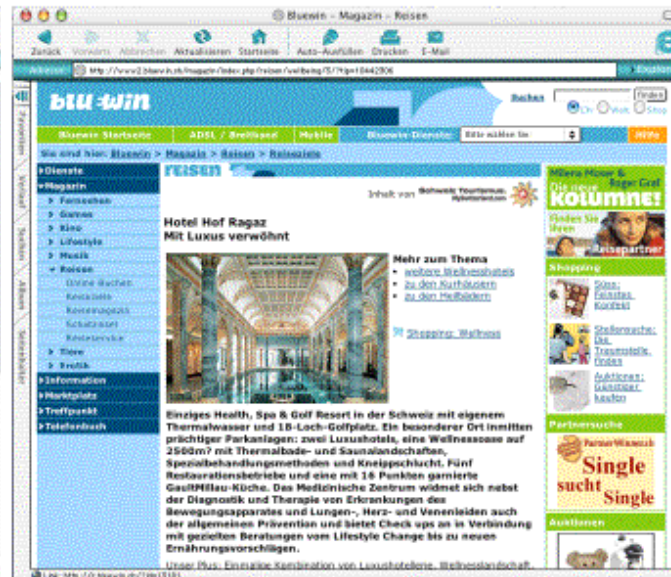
Bluewin - Magazin - Reisen

Zurück Vorwärts Abbrechen Aktualisieren Startseite Auto-Ausfüllen Drucken E-Mail

Adresse: http://www2.bluewin.ch/magazin/index.php/reisen/wellbeing/5/?ip=10442906

Favoriten Verlauf Suchen Album Seitenhalter

bluewin

Suchen Finden
CH Welt Shop

Bluewin Startseite ADSL / Breitband Mobile Bluewin-Dienste: Bitte wählen Sie Hilfe

Sie sind hier: Bluewin > Magazin > Reisen > Reiseziele

Dienste
Magazin
Fernsehen
Games
Kino
Lifestyle
Musik
Reisen
Online Buchen
Reiseziele
Reisemagazin
Schatzinsel
Reiseservice
Tiere
Erotik
Information
Marktplatz
Treffpunkt
Telefonbuch

reisen

Inhalt von Schweiz Tourismus

Hotel Hof Ragaz
Mit Luxus verwöhnt

Mehr zum Thema
weitere Wellnesshotels
zu den Kurhäusern
zu den Heilbädern

Shopping: Wellness

Einziges Health, Spa & Golf Resort in der Schweiz mit eigenem Thermalwasser und 18-Loch-Golfplatz. Ein besonderer Ort inmitten prächtiger Parkanlagen: zwei Luxushotels, eine Wellnessoase auf 2500m² mit Thermalbade- und Saunalandschaften, Spezialbehandlungsmethoden und Kneippschlucht. Fünf Restaurationsbetriebe und eine mit 16 Punkten gamierte GaultMillau-Küche. Das Medizinische Zentrum widmet sich nebst der Diagnostik und Therapie von Erkrankungen des Bewegungsapparates und Lungen-, Herz- und Venenleiden auch der allgemeinen Prävention und bietet Check ups an in Verbindung mit gezielten Beratungen vom Lifestyle Change bis zu neuen Ernährungsvorschlägen.

Unser Plus: Einmalige Kombination von Luxushotellerie, Wellnesslandschaft

Milena Moser & Roger Graf
Die neue Kolumne!

Finden Sie Ihren Reisepartner

Shopping
Süss: Feinstes Konfekt
Stellensuche: Die Traumstelle finden
Auktionen: Günstiger kaufen

Partnersuche
PartnerWunsch
Single sucht Single

Auktionen

Link: http://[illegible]